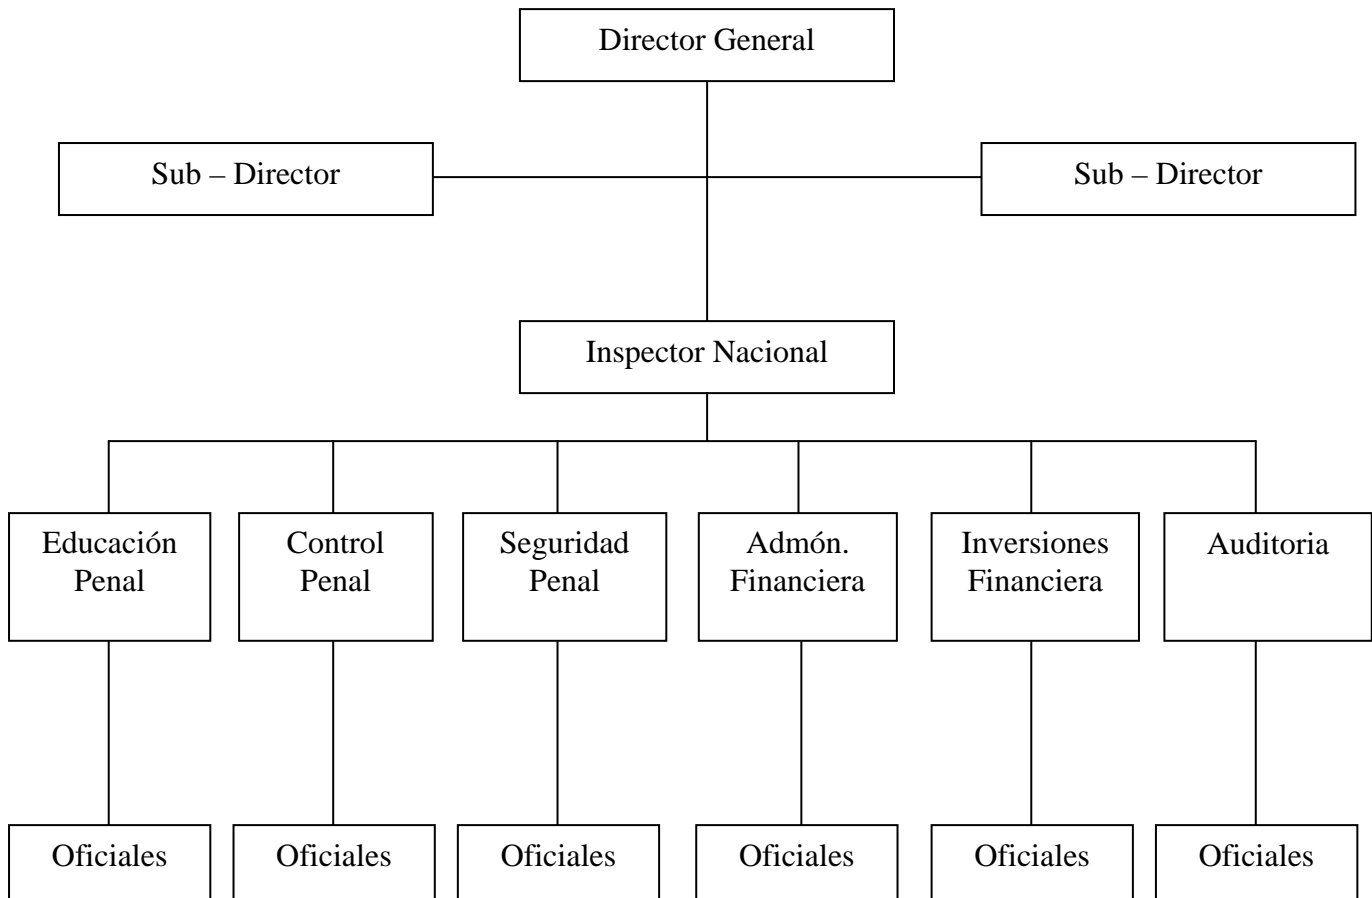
Director General

Sub – Director

Sub – Director

Inspector Nacional

Educación Penal

Control Penal

Seguridad Penal

Admón. Financiera

Inversiones Financiera

Auditoria

Oficiales

Oficiales

Oficiales

Oficiales

Oficiales

Oficiales